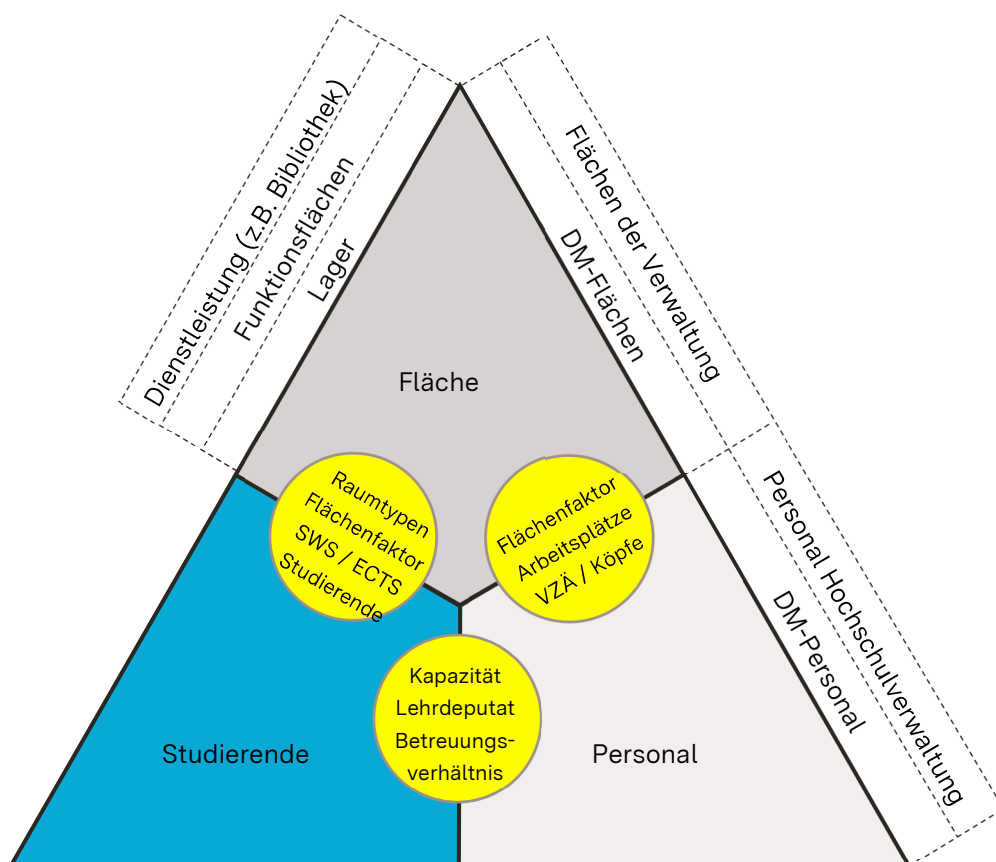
Dienstleistung (z.B. Bibliothek)
Funktionsflächen
Lager

Flächen der Verwaltung
DM-Flächen

Fläche

Raumtypen
Flächenfaktor
SWS / ECTS
Studierende

Flächenfaktor
Arbeitsplätze
VZÄ / Köpfe

Personal Hochschulverwaltung
DM-Personal

Kapazität
Lehrdeputat
Betreuungsverhältnis

Studierende

Personal